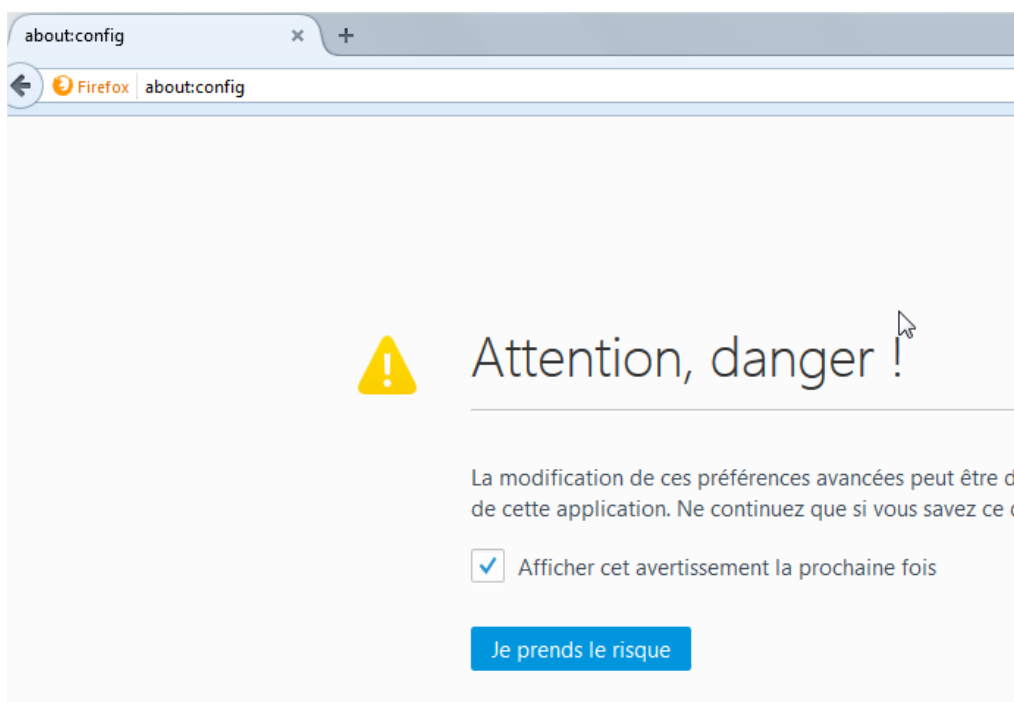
about:config

Firefox about:config

Attention, danger !

La modification de ces préférences avancées peut être d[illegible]
de cette application. Ne continuez que si vous savez ce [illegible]

Afficher cet avertissement la prochaine fois

Je prends le risque